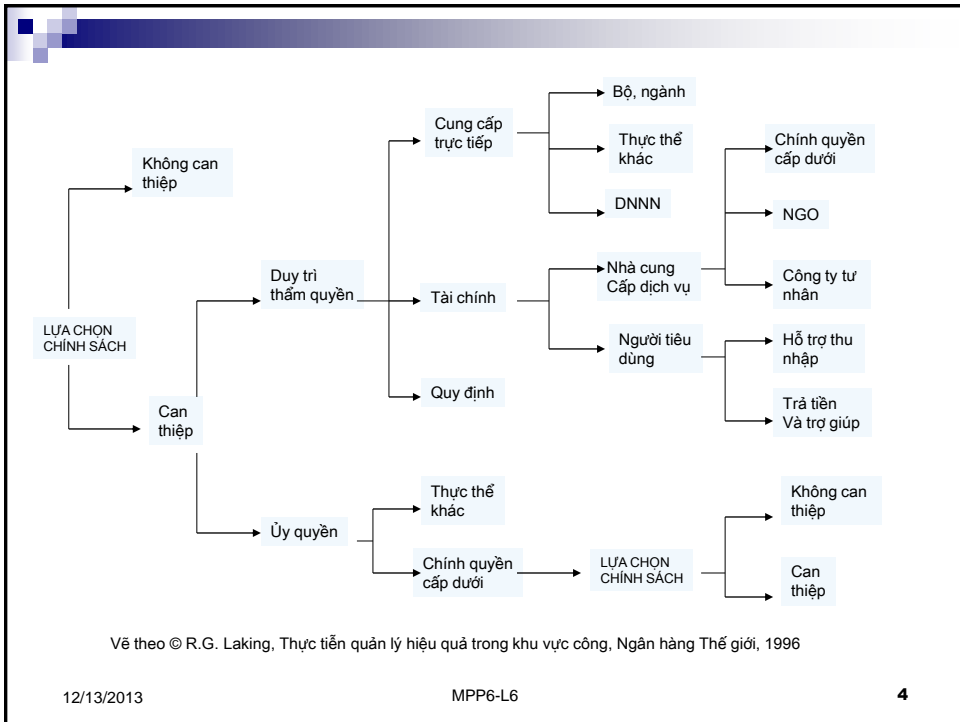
LỰA CHỌN CHÍNH SÁCH

Không can thiệp

Can thiệp

Duy trì thẩm quyền

Ủy quyền

Cung cấp trực tiếp

Tài chính

Quy định

Bộ, ngành

Thực thể khác

DNNN

Nhà cung Cấp dịch vụ

Người tiêu dùng

Chính quyền cấp dưới

NGO

Công ty tư nhân

Hỗ trợ thu nhập

Trả tiền Và trợ giúp

Thực thể khác

Chính quyền cấp dưới

LỰA CHỌN CHÍNH SÁCH

Không can thiệp

Can thiệp

Vẽ theo © R.G. Laking, Thực tiễn quản lý hiệu quả trong khu vực công, Ngân hàng Thế giới, 1996

12/13/2013

MPP6-L6

4